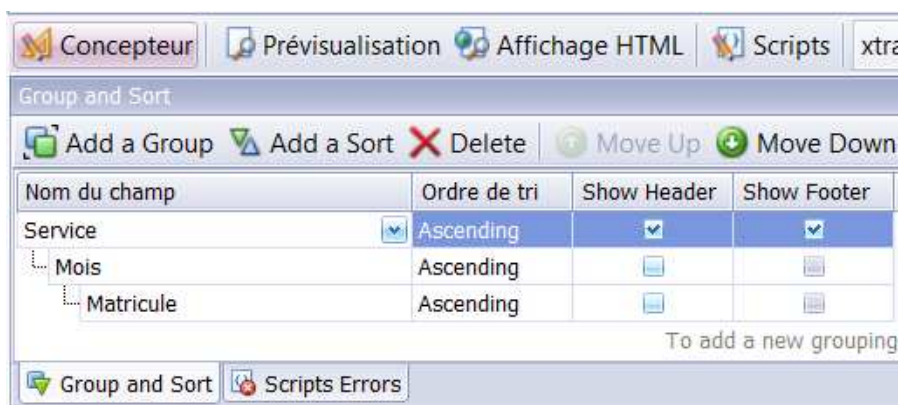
Concepteur | Prévisualisation | Affichage HTML | Scripts | xtra

Group and Sort

Add a Group | Add a Sort | Delete | Move Up | Move Down

| Nom du champ | Ordre de tri | Show Header | Show Footer |
|---|---|---|---|
| Service | Ascending | ☑ | ☑ |
| Mois | Ascending | ☐ | ☐ |
| Matricule | Ascending | ☐ | ☐ |

To add a new grouping

Group and Sort | Scripts Errors